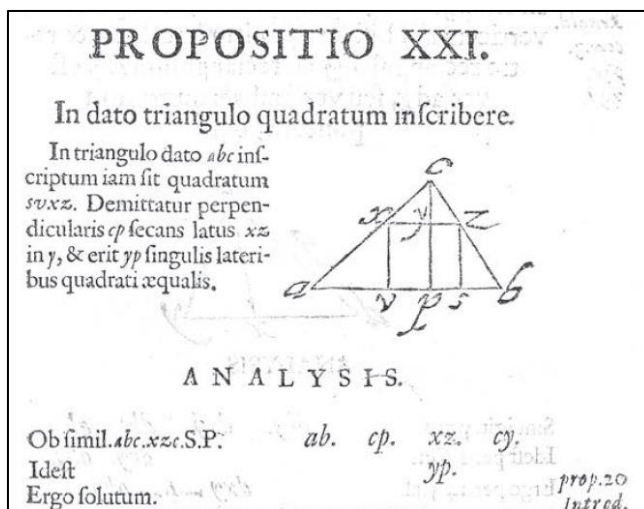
PROPOSITIO XXI.

In dato triangulo quadratum inſcribere.

In triangulo dato *abc* inſcriptum iam ſit quadratum *svxz*. Demittatur perpendicularis *cp* ſecans latus *xz* in *y*, & erit *yp* ſingulis lateribus quadrati æqualis.

c
x y z
a v p s b
p

ANALYSIS.

Ob ſimil. *abc.xzc*.S.P. *ab. cp. xz. cy.*
Ideſt *yp.*
Ergo ſolutum. *prop.20 Introd.*